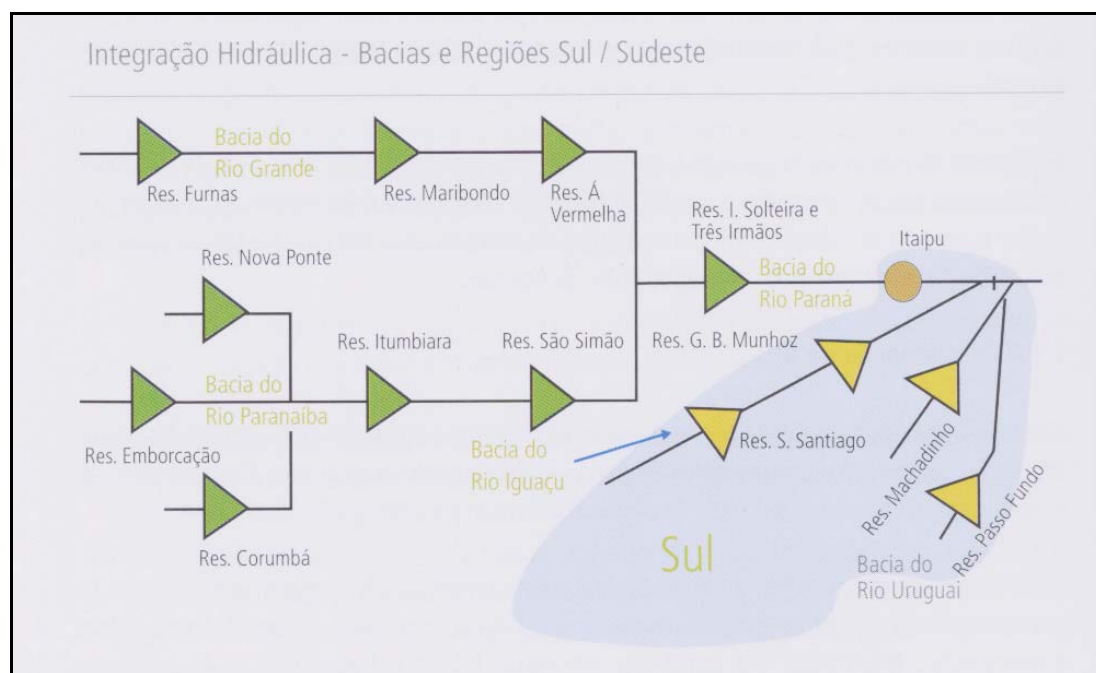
Integração Hidráulica - Bacias e Regiões Sul / Sudeste

Bacia do Rio Grande

Res. Furnas

Res. Maribondo

Res. Á Vermelha

Res. I. Solteira e Três Irmãos

Itaipu

Bacia do Rio Paraná

Res. Nova Ponte

Res. Itumbiara

Res. São Simão

Res. G. B. Munhoz

Bacia do Rio Paranaíba

Res. Emborcação

Bacia do Rio Iguaçu

Res. S. Santiago

Res. Machadinho

Res. Passo Fundo

Res. Corumbá

Sul

Bacia do Rio Uruguai